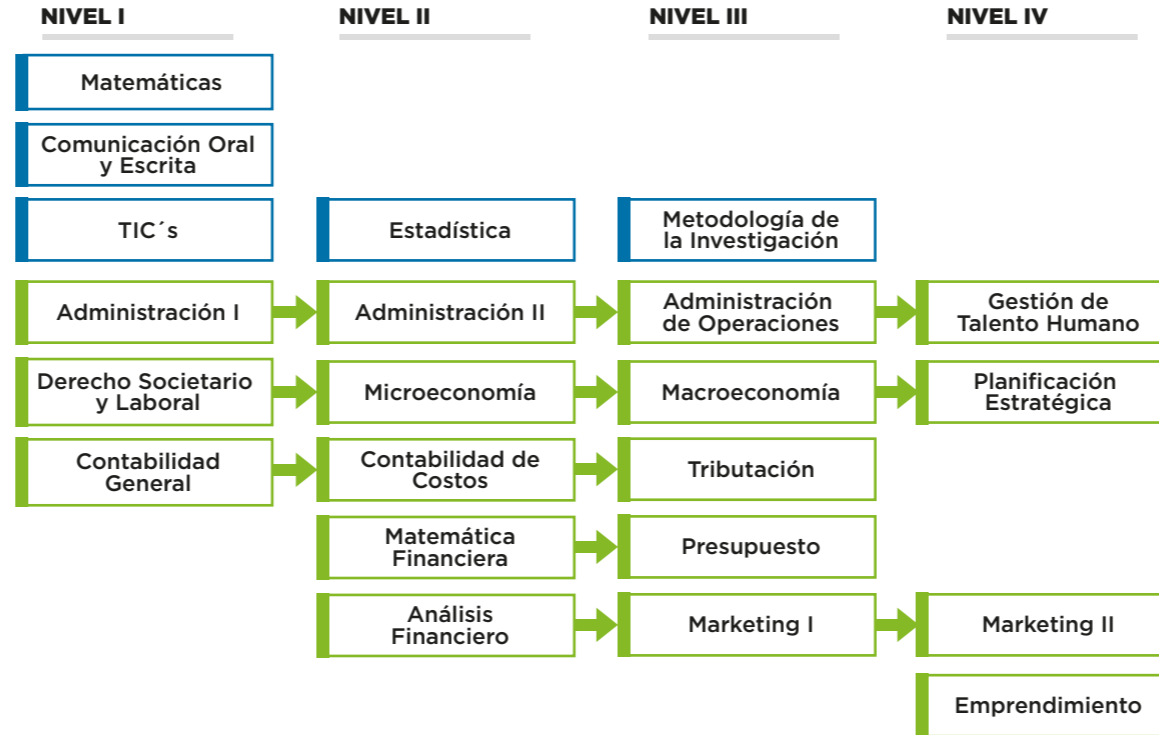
NIVEL I

NIVEL II

NIVEL III

NIVEL IV

Matemáticas

Comunicación Oral y Escrita

TIC´s

Administración I

Derecho Societario y Laboral

Contabilidad General

Estadística

Administración II

Microeconomía

Contabilidad de Costos

Matemática Financiera

Análisis Financiero

Metodología de la Investigación

Administración de Operaciones

Macroeconomía

Tributación

Presupuesto

Marketing I

Gestión de Talento Humano

Planificación Estratégica

Marketing II

Emprendimiento